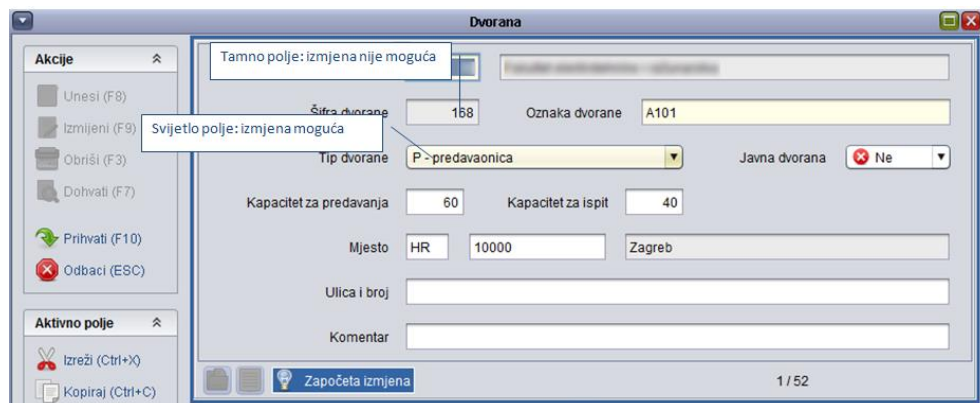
Dvorana

Akcije

Unesi (F8)

Izmijeni (F9)

Obriši (F3)

Dohvati (F7)

Prihvati (F10)

Odbaci (ESC)

Aktivno polje

Izreži (Ctrl+X)

Kopiraj (Ctrl+C)

Tamno polje: izmjena nije moguća

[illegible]

Šifra dvorane 168

Oznaka dvorane A101

Svijetlo polje: izmjena moguća

Tip dvorane P - predavaonica

Javna dvorana Ne

Kapacitet za predavanja 60

Kapacitet za ispit 40

Mjesto HR 10000 Zagreb

Ulica i broj

Komentar

Započeta izmjena

1 / 52